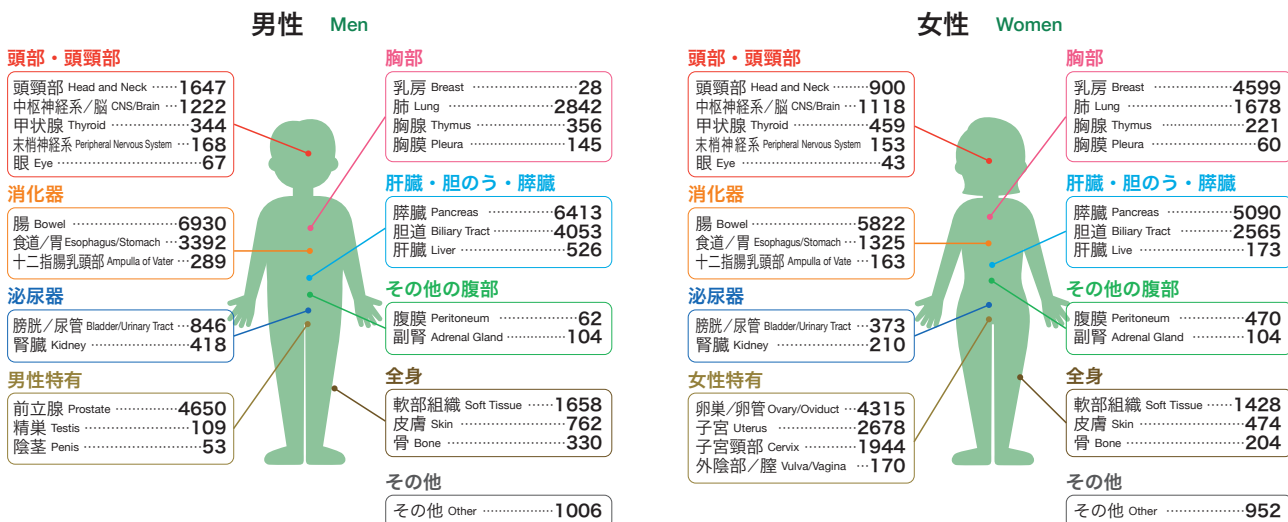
男性 Men

頭部・頭頸部
頭頸部 Head and Neck 1647
中枢神経系／脳 CNS/Brain 1222
甲状腺 Thyroid 344
末梢神経系 Peripheral Nervous System 168
眼 Eye 67

消化器
腸 Bowel 6930
食道／胃 Esophagus/Stomach 3392
十二指腸乳頭部 Ampulla of Vater 289

泌尿器
膀胱／尿管 Bladder/Urinary Tract 846
腎臓 Kidney 418

男性特有
前立腺 Prostate 4650
精巣 Testis 109
陰茎 Penis 53

胸部
乳房 Breast 28
肺 Lung 2842
胸腺 Thymus 356
胸膜 Pleura 145

肝臓・胆のう・膵臓
膵臓 Pancreas 6413
胆道 Biliary Tract 4053
肝臓 Liver 526

その他の腹部
腹膜 Peritoneum 62
副腎 Adrenal Gland 104

全身
軟部組織 Soft Tissue 1658
皮膚 Skin 762
骨 Bone 330

その他
その他 Other 1006

女性 Women

頭部・頭頸部
頭頸部 Head and Neck 900
中枢神経系／脳 CNS/Brain 1118
甲状腺 Thyroid 459
末梢神経系 Peripheral Nervous System 153
眼 Eye 43

消化器
腸 Bowel 5822
食道／胃 Esophagus/Stomach 1325
十二指腸乳頭部 Ampulla of Vate 163

泌尿器
膀胱／尿管 Bladder/Urinary Tract 373
腎臓 Kidney 210

女性特有
卵巣／卵管 Ovary/Oviduct 4315
子宮 Uterus 2678
子宮頸部 Cervix 1944
外陰部／膣 Vulva/Vagina 170

胸部
乳房 Breast 4599
肺 Lung 1678
胸腺 Thymus 221
胸膜 Pleura 60

肝臓・胆のう・膵臓
膵臓 Pancreas 5090
胆道 Biliary Tract 2565
肝臓 Live 173

その他の腹部
腹膜 Peritoneum 470
副腎 Adrenal Gland 104

全身
軟部組織 Soft Tissue 1428
皮膚 Skin 474
骨 Bone 204

その他
その他 Other 952